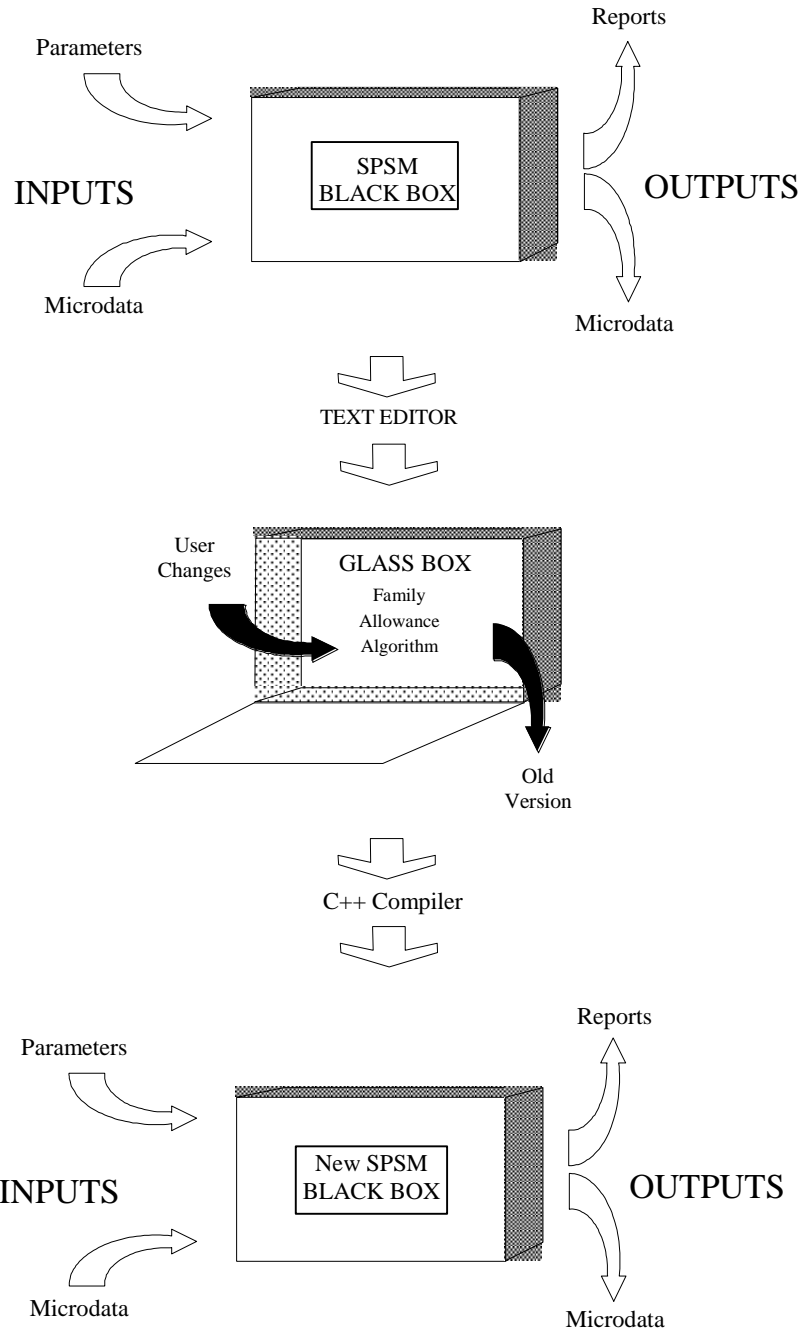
Parameters

Reports

INPUTS

SPSM BLACK BOX

OUTPUTS

Microdata

Microdata

TEXT EDITOR

User Changes

GLASS BOX

Family Allowance Algorithm

Old Version

C++ Compiler

Parameters

Reports

INPUTS

New SPSM BLACK BOX

OUTPUTS

Microdata

Microdata